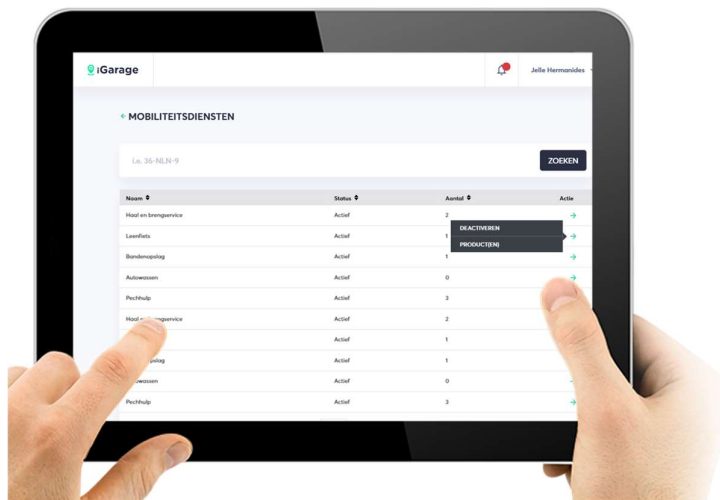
iGarage

Jelle Hermanides

← MOBILITEITSDIENSTEN

I.e. 36-NLN-9

ZOEKEN

| Naam | Status | Aantal | Actie |
|---|---|---|---|
| Haal en brengservice | Actief | 2 | → |
| Leenfiets | Actief | 1 | → |
| Bandenopslag | Actief | 1 | → |
| Autowassen | Actief | 0 | → |
| Pechhulp | Actief | 3 | → |
| Haal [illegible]gservice | Actief | 2 | → |
| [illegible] | Actief | 1 | → |
| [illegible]pslag | Actief | 1 | → |
| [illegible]wassen | Actief | 0 | → |
| Pechhulp | Actief | 3 | → |

DEACTIVEREN
PRODUCT(EN)